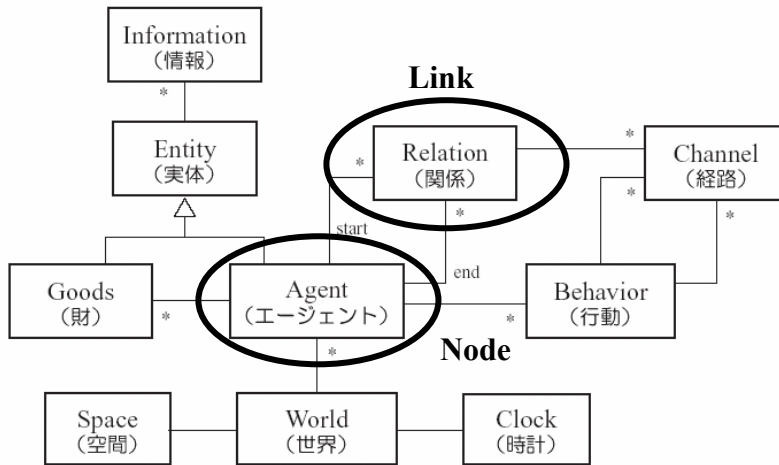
Information
（情報）

*

Link

Entity
（実体）

Relation
（関係）

Channel
（経路）

*

*

*

*

*

start

end

Goods
（財）

Agent
（エージェント）

Behavior
（行動）

*

*

*

Node

Space
（空間）

World
（世界）

Clock
（時計）